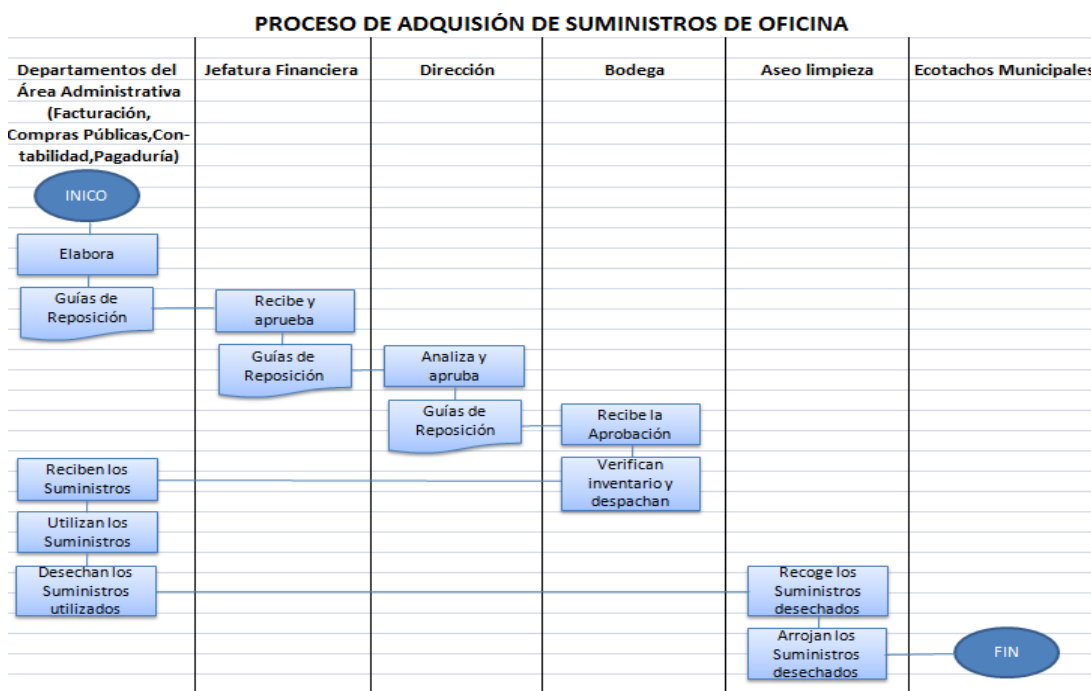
PROCESO DE ADQUISIÓN DE SUMINISTROS DE OFICINA

| Departamentos del Área Administrativa (Facturación, Compras Públicas,Contabilidad,Pagaduría) | Jefatura Financiera | Dirección | Bodega | Aseo limpieza | Ecotachos Municipales |
|---|---|---|---|---|---|

INICO

Elabora

Guías de Reposición

Recibe y aprueba

Guías de Reposición

Analiza y apruba

Guías de Reposición

Recibe la Aprobación

Verifican inventario y despachan

Reciben los Suministros

Utilizan los Suministros

Desechan los Suministros utilizados

Recoge los Suministros desechados

Arrojan los Suministros desechados

FIN